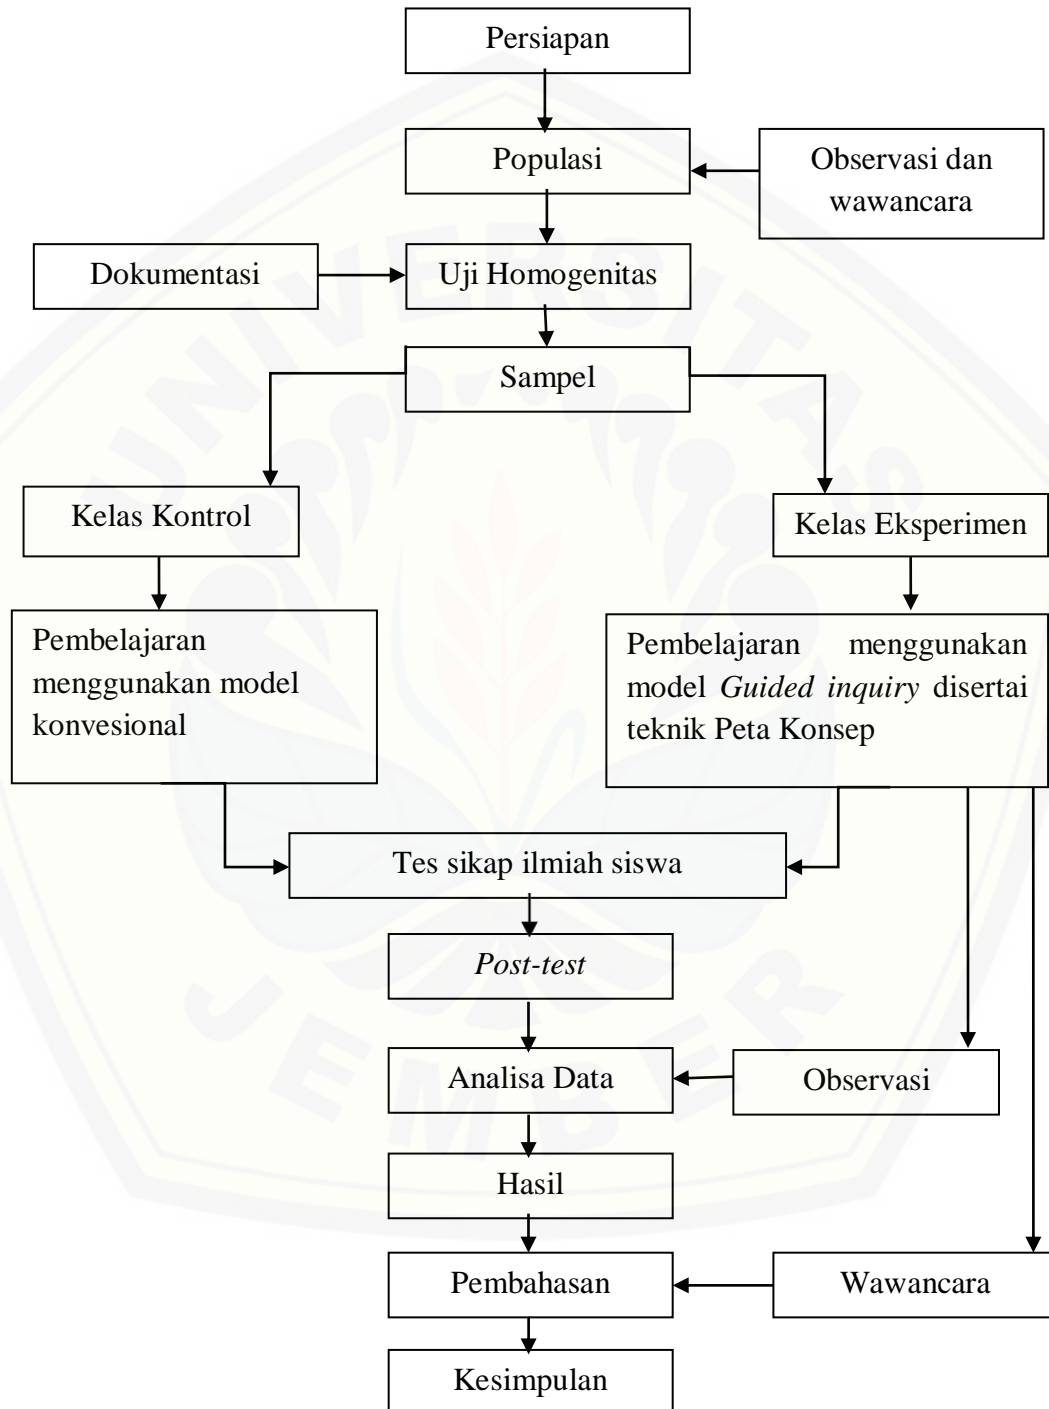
Persiapan

Populasi

Observasi dan wawancara

Dokumentasi

Uji Homogenitas

Sampel

Kelas Kontrol

Kelas Eksperimen

Pembelajaran menggunakan model konvesional

Pembelajaran menggunakan model *Guided inquiry* disertai teknik Peta Konsep

Tes sikap ilmiah siswa

*Post-test*

Analisa Data

Observasi

Hasil

Pembahasan

Wawancara

Kesimpulan